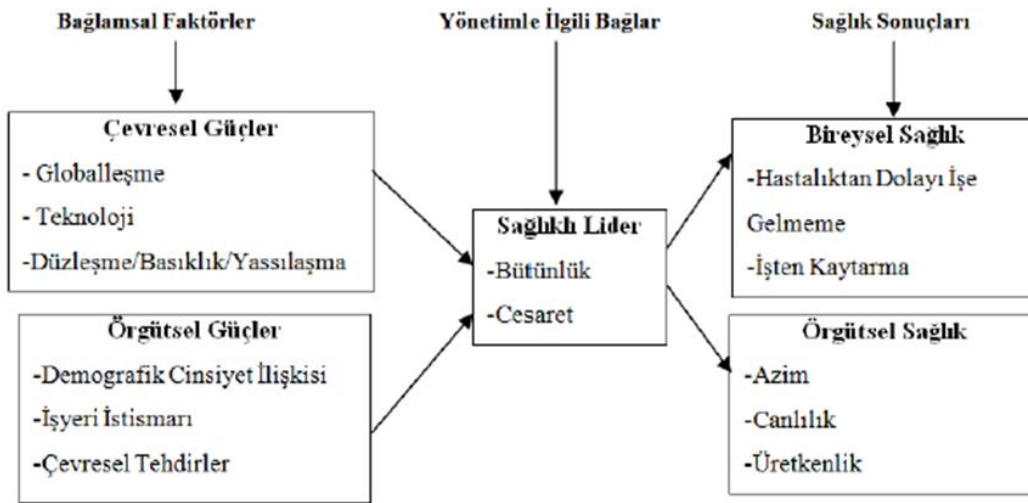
Bağlamsal Faktörler

Yönetimle İlgili Bağlar

Sağlık Sonuçları

Çevresel Güçler
- Globalleşme
- Teknoloji
-Düzleşme/Basıklık/Yassılaşma

Örgütsel Güçler
-Demografik Cinsiyet İlişkisi
-İşyeri İstismarı
-Çevresel Tehdirler

Sağlıklı Lider
-Bütünlük
-Cesaret

Bireysel Sağlık
-Hastalıktan Dolayı İşe Gelmeme
-İşten Kaytarma

Örgütsel Sağlık
-Azim
-Canlılık
-Üretkenlik